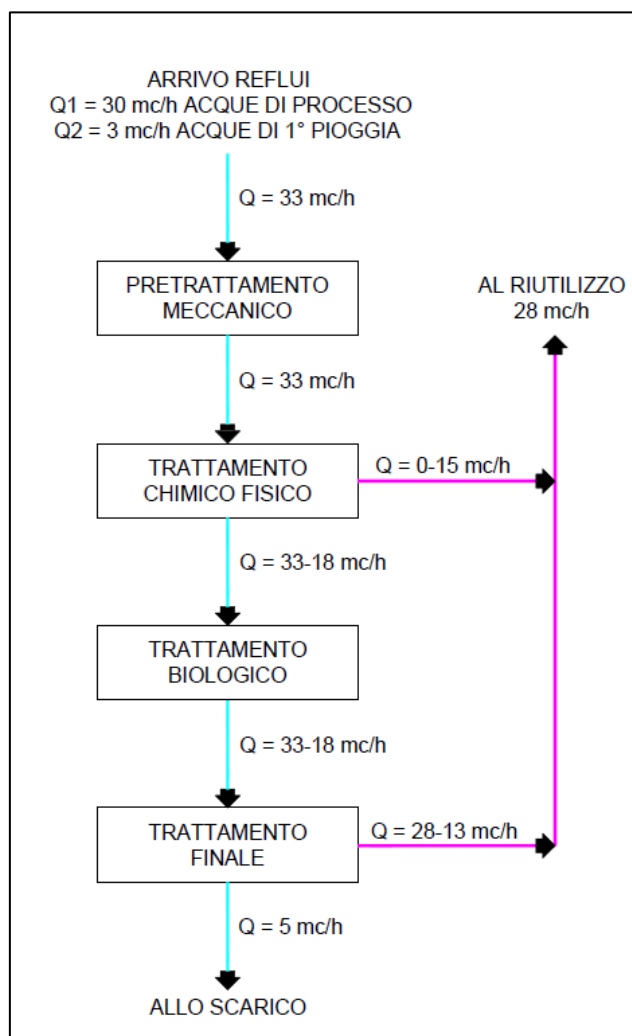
ARRIVO REFLUI
Q1 = 30 mc/h ACQUE DI PROCESSO
Q2 = 3 mc/h ACQUE DI 1° PIOGGIA

Q = 33 mc/h

PRETRATTAMENTO MECCANICO

AL RIUTILIZZO
28 mc/h

Q = 33 mc/h

TRATTAMENTO CHIMICO FISICO

Q = 0-15 mc/h

Q = 33-18 mc/h

TRATTAMENTO BIOLOGICO

Q = 33-18 mc/h

TRATTAMENTO FINALE

Q = 28-13 mc/h

Q = 5 mc/h

ALLO SCARICO